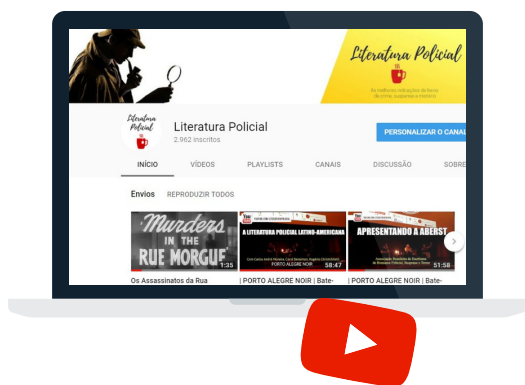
Literatura Policial

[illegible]

Literatura Policial

Literatura Policial
2.962 inscritos

PERSONALIZAR O CANAL

INÍCIO
VÍDEOS
PLAYLISTS
CANAIS
DISCUSSÃO
SOBRE

Envios
REPRODUZIR TODOS

Murders IN THE RUE MORGUE
1:35
Os Assassinatos da Rua

A LITERATURA POLICIAL LATINO-AMERICANA
PORTO ALEGRE NOIR
58:47
| PORTO ALEGRE NOIR | Bate-

APRESENTANDO A ABERST
51:58
| PORTO ALEGRE NOIR | Bate-